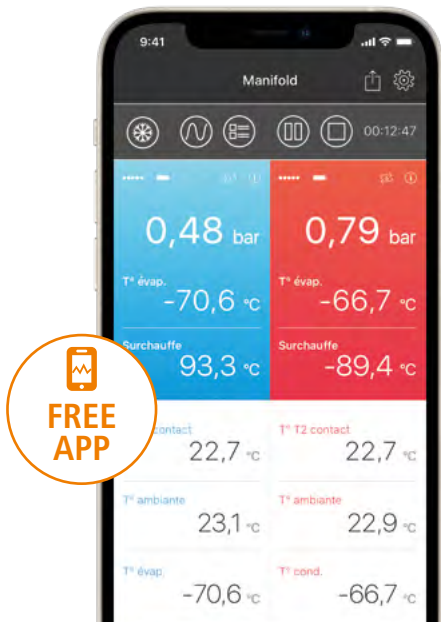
9:41

Manifold

00:12:47

0,48 bar
T° évap.
-70,6 °C
Surchauffe
93,3 °C

0,79 bar
T° évap.
-66,7 °C
Surchauffe
-89,4 °C

FREE APP

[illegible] contact
22,7 °C
T° T2 contact
22,7 °C

T° ambiante
23,1 °C
T° ambiante
22,9 °C

T° évap.
-70,6 °C
T° cond.
-66,7 °C